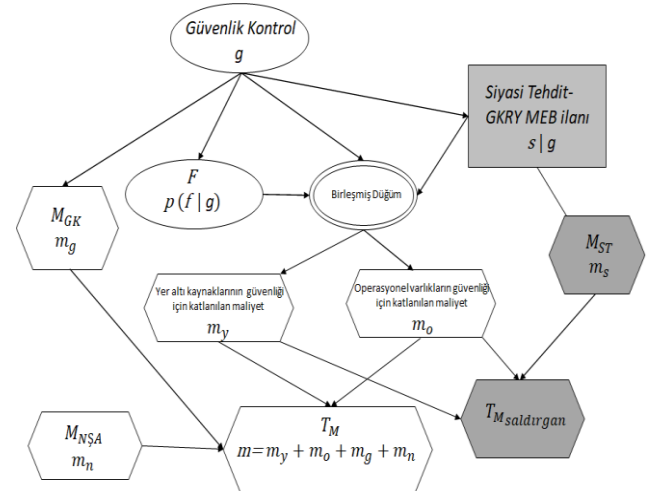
Güvenlik Kontrol
$g$

Siyasi Tehdit-GKRY MEB ilanı
$s \mid g$

$F$
$p(f \mid g)$

Birleşmiş Düğüm

$M_{GK}$
$m_g$

$M_{ST}$
$m_s$

Yer altı kaynaklarının güvenliği için katlanılan maliyet
$m_y$

Operasyonel varlıkların güvenliği için katlanılan maliyet
$m_o$

$T_{M_{saldırgan}}$

$M_{NŞA}$
$m_n$

$T_M$
$m = m_y + m_o + m_g + m_n$